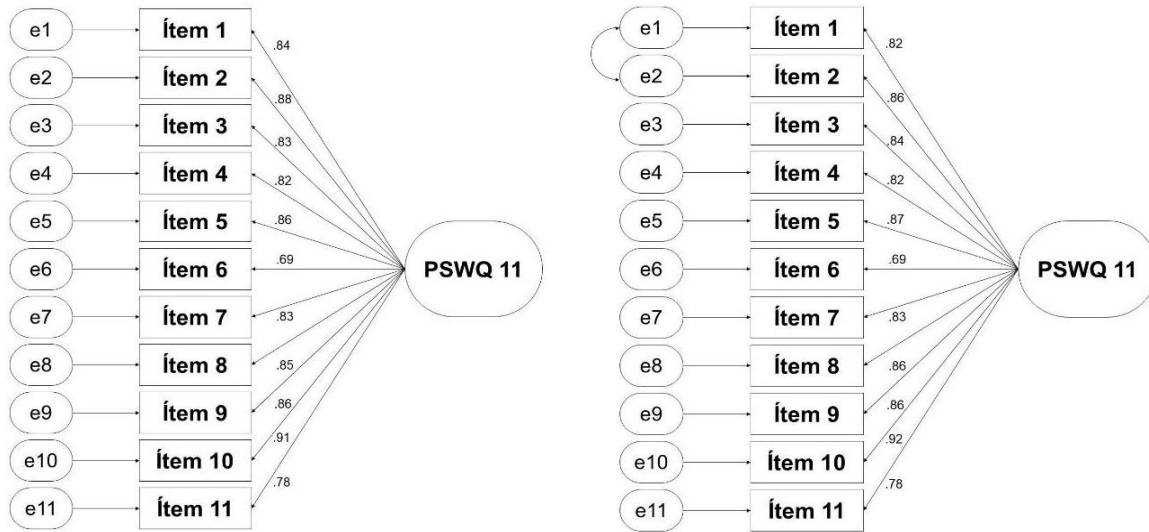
e1 Ítem 1 .84
e2 Ítem 2 .88
e3 Ítem 3 .83
e4 Ítem 4 .82
e5 Ítem 5 .86
e6 Ítem 6 .69
e7 Ítem 7 .83
e8 Ítem 8 .85
e9 Ítem 9 .86
e10 Ítem 10 .91
e11 Ítem 11 .78
PSWQ 11

e1 Ítem 1 .82
e2 Ítem 2 .86
e3 Ítem 3 .84
e4 Ítem 4 .82
e5 Ítem 5 .87
e6 Ítem 6 .69
e7 Ítem 7 .83
e8 Ítem 8 .86
e9 Ítem 9 .86
e10 Ítem 10 .92
e11 Ítem 11 .78
PSWQ 11